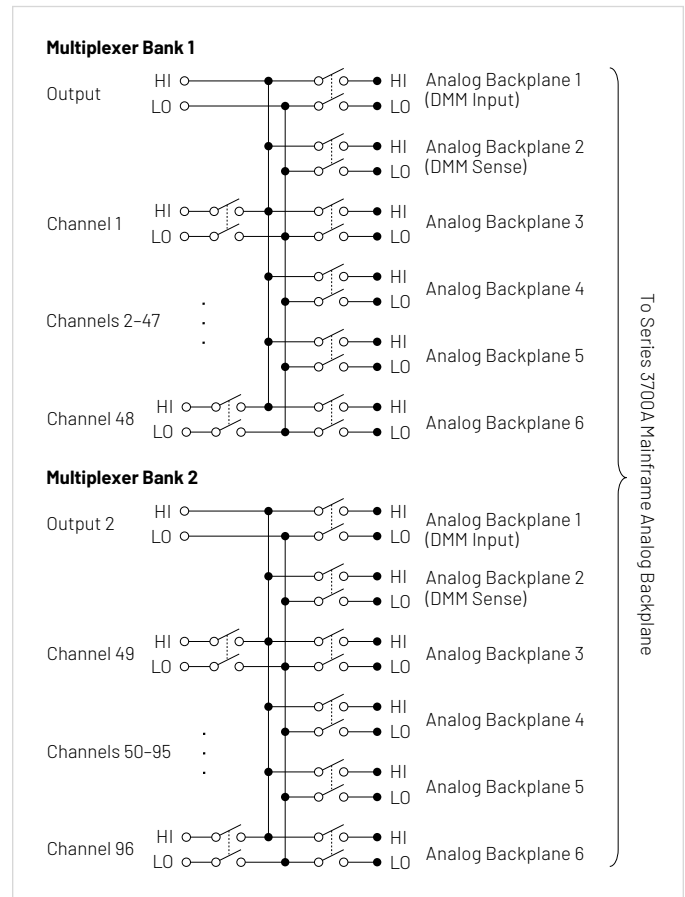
Multiplexer Bank 1

Output HI LO

HI LO Analog Backplane 1 (DMM Input)

HI LO Analog Backplane 2 (DMM Sense)

Channel 1 HI LO

HI LO Analog Backplane 3

HI LO Analog Backplane 4

Channels 2–47

HI LO Analog Backplane 5

Channel 48 HI LO

HI LO Analog Backplane 6

Multiplexer Bank 2

Output 2 HI LO

HI LO Analog Backplane 1 (DMM Input)

HI LO Analog Backplane 2 (DMM Sense)

Channel 49 HI LO

HI LO Analog Backplane 3

HI LO Analog Backplane 4

Channels 50–95

HI LO Analog Backplane 5

Channel 96 HI LO

HI LO Analog Backplane 6

To Series 3700A Mainframe Analog Backplane